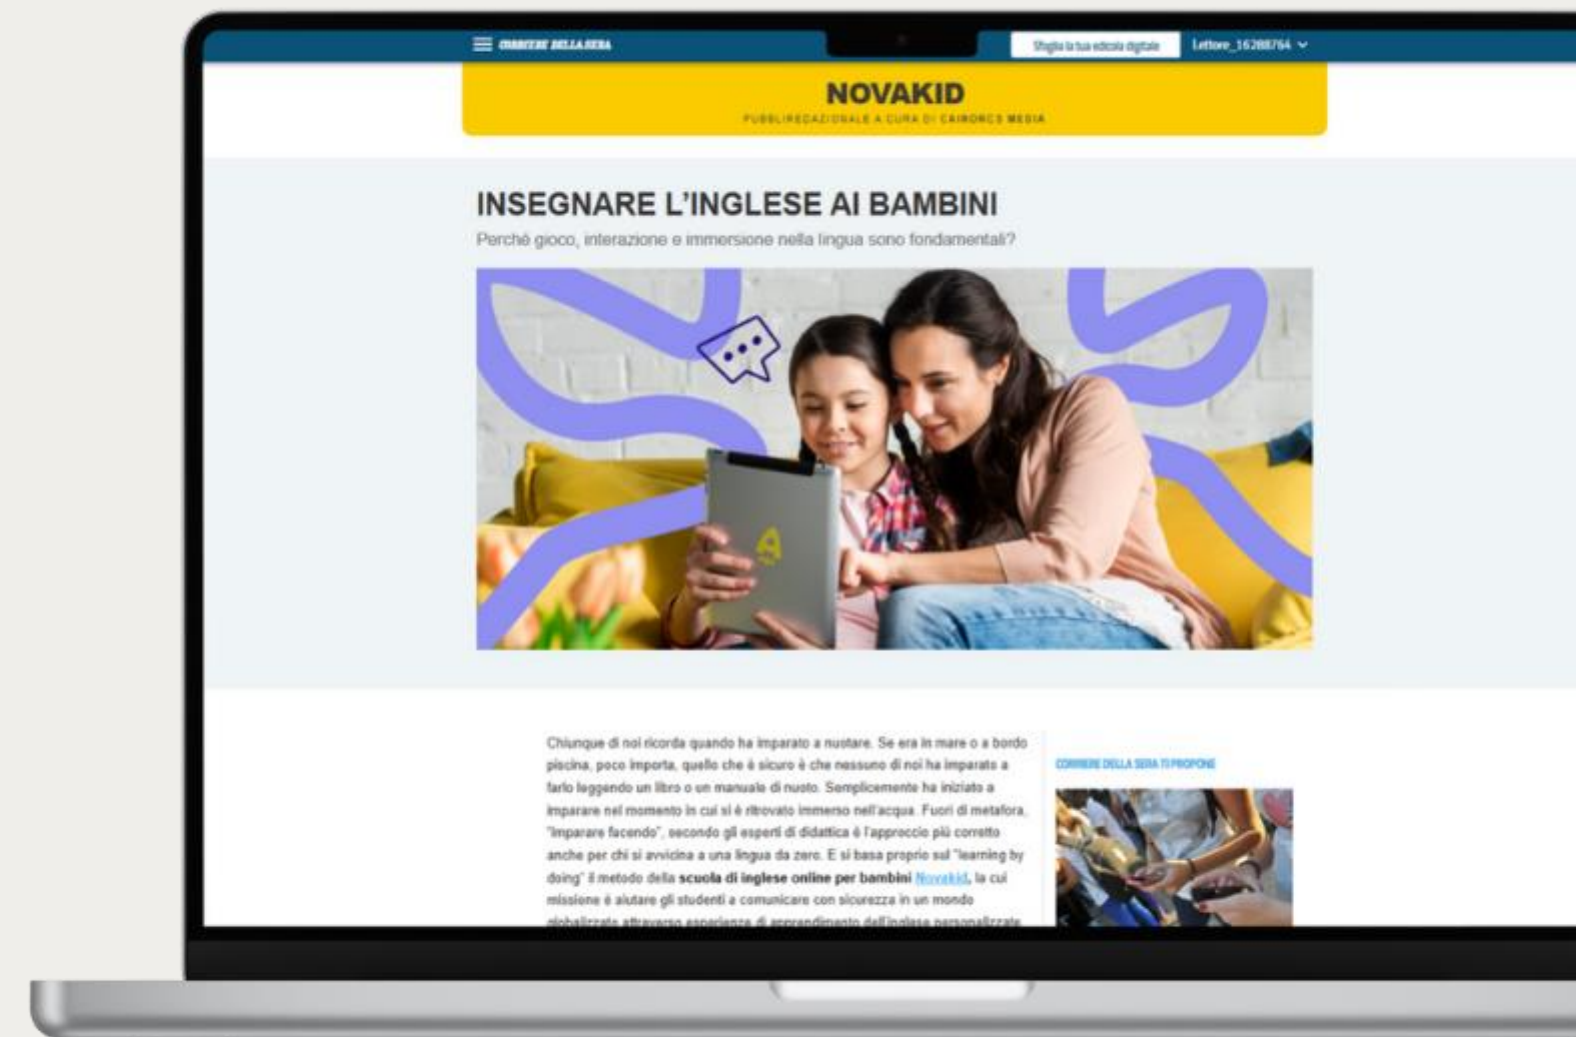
CORRIERE DELLA SERA

Sfoglia la tua edicola digitale

Lettore_16288764

NOVAKID

PUBBLIREDAZIONALE A CURA DI CAIRORCS MEDIA

INSEGNARE L'INGLESE AI BAMBINI

Perché gioco, interazione e immersione nella lingua sono fondamentali?

Chiunque di noi ricorda quando ha imparato a nuotare. Se era in mare o a bordo piscina, poco importa, quello che è sicuro è che nessuno di noi ha imparato a farlo leggendo un libro o un manuale di nuoto. Semplicemente ha iniziato a imparare nel momento in cui si è ritrovato immerso nell'acqua. Fuori di metafora, "Imparare facendo", secondo gli esperti di didattica è l'approccio più corretto anche per chi si avvicina a una lingua da zero. E si basa proprio sul "learning by doing" il metodo della **scuola di inglese online per bambini** Novakid, la cui missione è aiutare gli studenti a comunicare con sicurezza in un mondo globalizzato attraverso esperienze di apprendimento dell'inglese personalizzate

CORRIERE DELLA SERA TI PROPONE